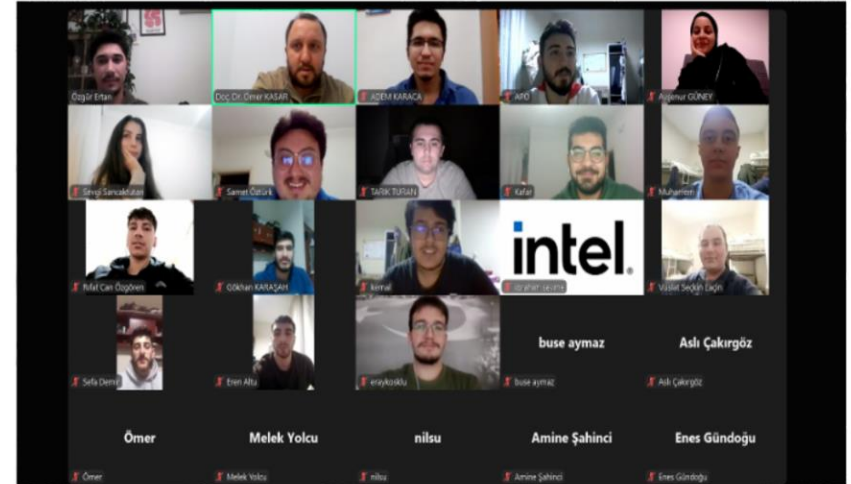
Özgür Ertan
Doç. Dr. Ömer KASAR
ADEM KARACA
APO
Ayşenur GÜNEY
Sevgi Sancaktutan
Samet Öztürk
TARIK TURAN
Kafar
Muharrem
Rıfat Can Özgöven
Gökhan KARAŞAH
kemal
intel.
İbrahim sevim
Vasfet Seçkin Laçin
Sefa Demir
Eren Altu
eraykosklu
buse aymaz
buse aymaz
Aslı Çakırgöz
Aslı Çakırgöz
Ömer
Ömer
Melek Yolcu
Melek Yolcu
nilsu
nilsu
Amine Şahinci
Amine Şahinci
Enes Gündoğu
Enes Gündoğu